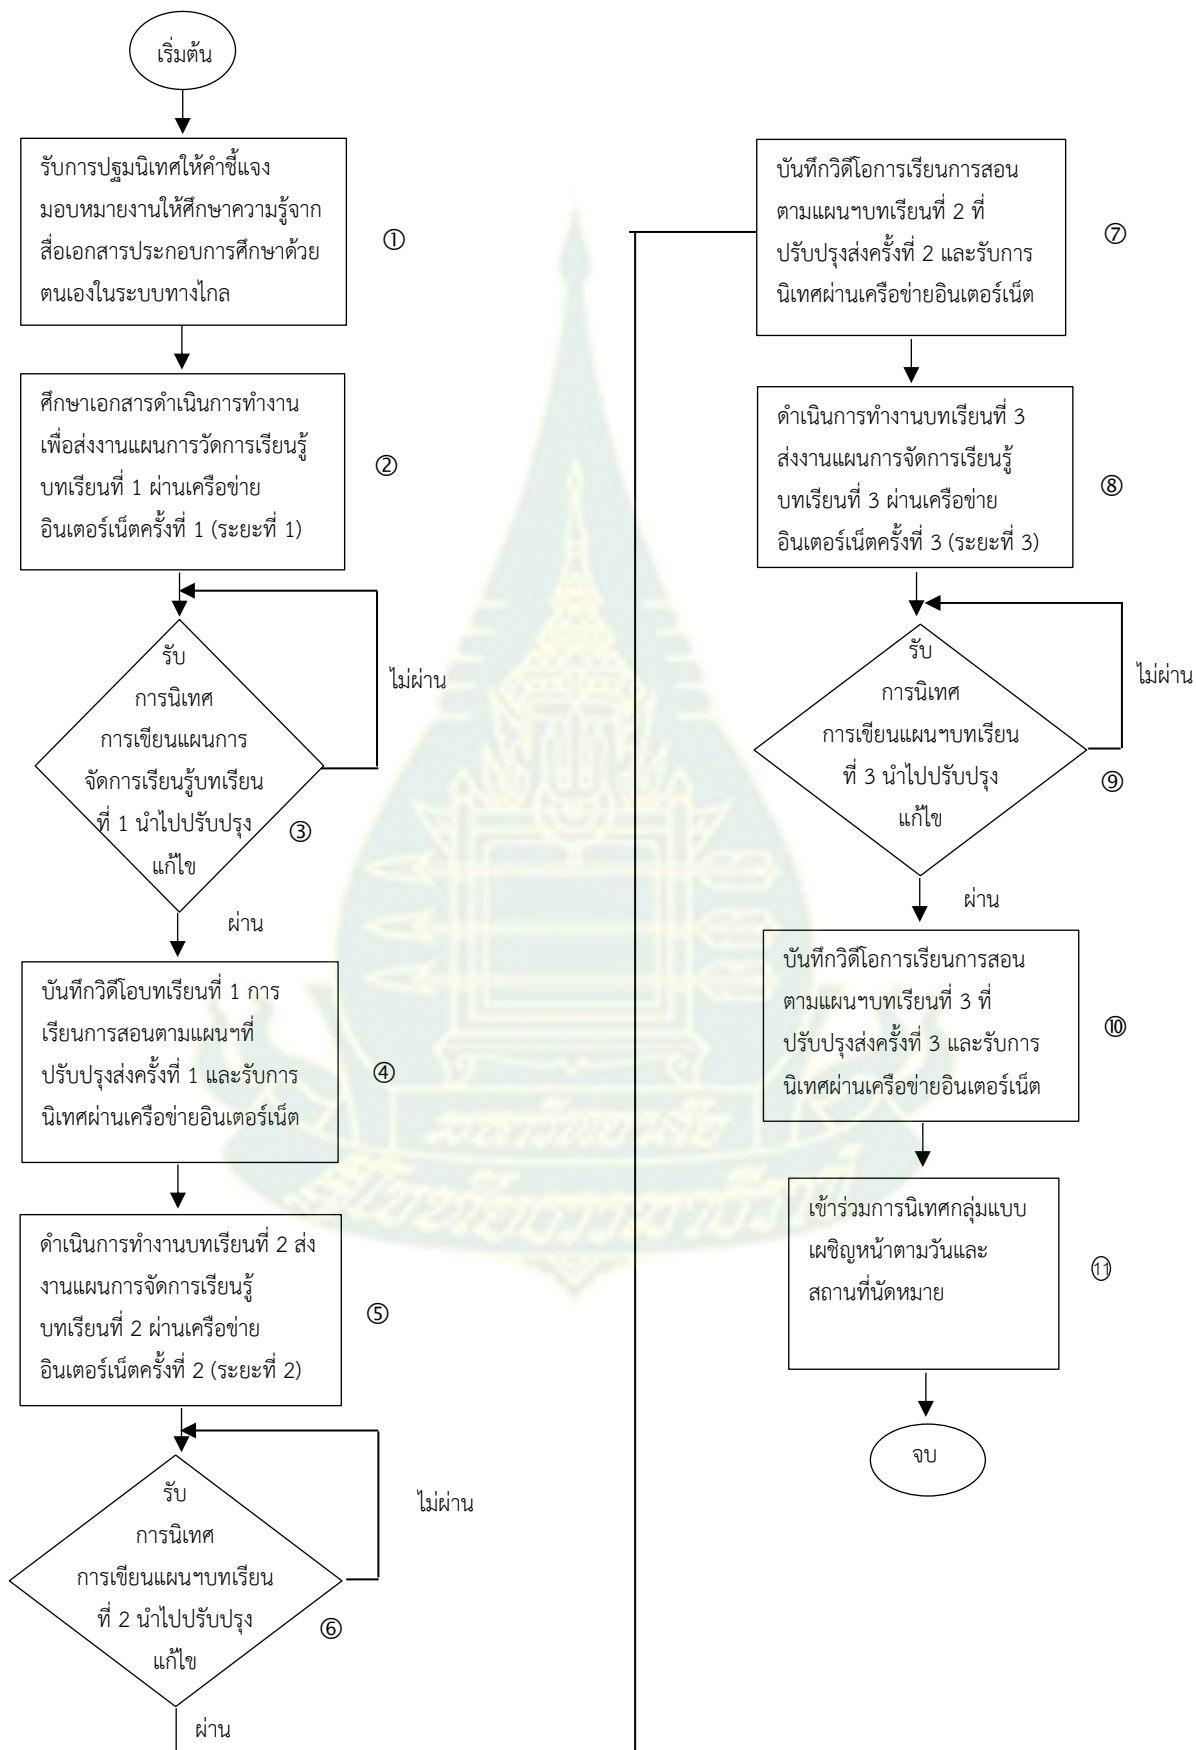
เริ่มต้น

รับการปฐมนิเทศให้คำชี้แจง มอบหมายงานให้ศึกษาความรู้จากสื่อเอกสารประกอบการศึกษาด้วยตนเองในระบบทางไกล

①

ศึกษาเอกสารดำเนินการทำงาน เพื่อส่งงานแผนการวัดการเรียนรู้ บทเรียนที่ 1 ผ่านเครือข่าย อินเตอร์เน็ตครั้งที่ 1 (ระยะที่ 1)

②

รับ การนิเทศ การเขียนแผนการจัดการเรียนรู้บทเรียนที่ 1 นำไปปรับปรุงแก้ไข

③

ไม่ผ่าน

ผ่าน

บันทึกวิดีโอบทเรียนที่ 1 การเรียนการสอนตามแผนฯที่ปรับปรุงส่งครั้งที่ 1 และรับการนิเทศผ่านเครือข่ายอินเตอร์เน็ต

④

ดำเนินการทำงานบทเรียนที่ 2 ส่งงานแผนการจัดการเรียนรู้ บทเรียนที่ 2 ผ่านเครือข่าย อินเตอร์เน็ตครั้งที่ 2 (ระยะที่ 2)

⑤

รับ การนิเทศ การเขียนแผนฯบทเรียนที่ 2 นำไปปรับปรุงแก้ไข

⑥

ไม่ผ่าน

ผ่าน

บันทึกวิดีโอการเรียนการสอนตามแผนฯบทเรียนที่ 2 ที่ปรับปรุงส่งครั้งที่ 2 และรับการนิเทศผ่านเครือข่ายอินเตอร์เน็ต

⑦

ดำเนินการทำงานบทเรียนที่ 3 ส่งงานแผนการจัดการเรียนรู้ บทเรียนที่ 3 ผ่านเครือข่าย อินเตอร์เน็ตครั้งที่ 3 (ระยะที่ 3)

⑧

รับ การนิเทศ การเขียนแผนฯบทเรียนที่ 3 นำไปปรับปรุงแก้ไข

⑨

ไม่ผ่าน

ผ่าน

บันทึกวิดีโอการเรียนการสอนตามแผนฯบทเรียนที่ 3 ที่ปรับปรุงส่งครั้งที่ 3 และรับการนิเทศผ่านเครือข่ายอินเตอร์เน็ต

⑩

เข้าร่วมการนิเทศกลุ่มแบบเผชิญหน้าตามวันและสถานที่นัดหมาย

⑪

จบ